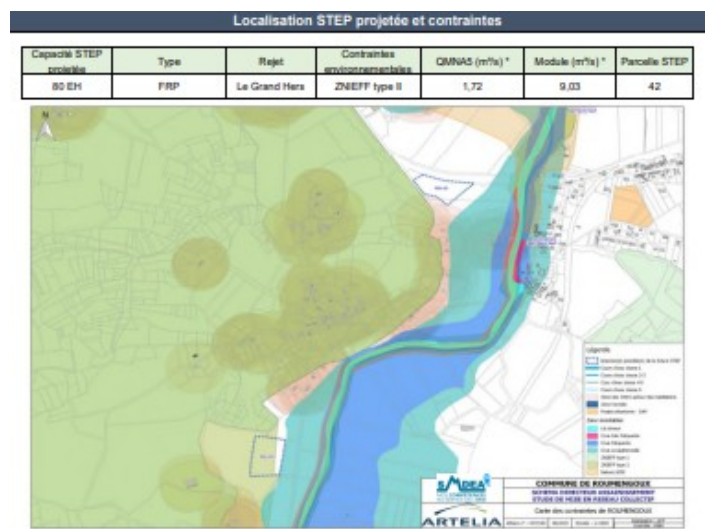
Localisation STEP projetée et contraintes

| Capacité STEP projetée | Type | Rejet | Contraintes environnementales | QMNA5 (m³/s) * | Module (m³/s) * | Parcelle STEP |
|---|---|---|---|---|---|---|
| 80 EH | FRP | Le Grand Hers | ZNIEFF type II | 1,72 | 9,03 | 42 |

N

Légende
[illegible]

SMDEA

ARTELIA

COMMUNE DE ROUMENGOUX
SCHÉMA DIRECTEUR ASSAINISSEMENT
ÉTUDE DE MISE EN RÉSEAU COLLECTIF
Carte des contraintes de ROUMENGOUX
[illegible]